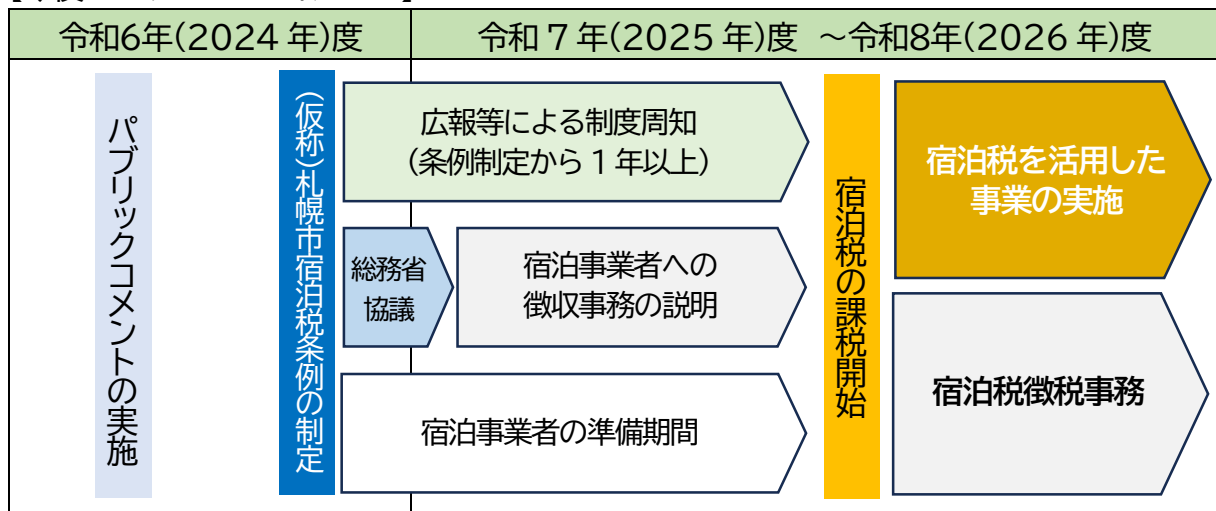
| 令和6年(2024 年)度 | 令和 7 年(2025 年)度 ～令和8年(2026 年)度 |
|---|---|

パブリックコメントの実施

(仮称)札幌市宿泊税条例の制定

広報等による制度周知
(条例制定から１年以上)

総務省
協議

宿泊事業者への
徴収事務の説明

宿泊事業者の準備期間

宿泊税の課税開始

宿泊税を活用した
事業の実施

宿泊税徴税事務